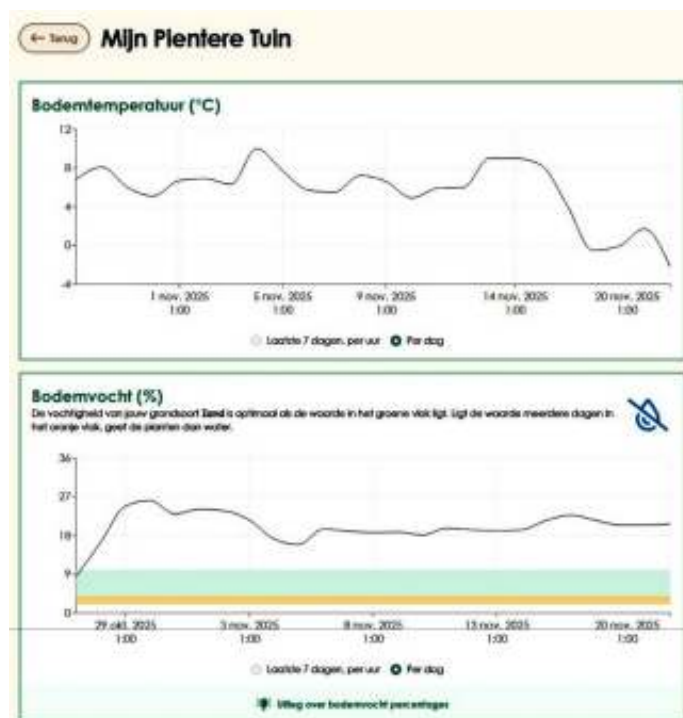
← Terug Mijn Plentere Tuin

Bodemtemperatuur (°C)

12
8
4
0
-4

1 nov. 2025 1:00
5 nov. 2025 1:00
9 nov. 2025 1:00
14 nov. 2025 1:00
20 nov. 2025 1:00

Laatste 7 dagen, per uur Per dag

Bodemvocht (%)

De vochtigheid van jouw grondsoort Zand is optimaal als de waarde in het groene vlak ligt. Ligt de waarde meerdere dagen in het oranje vlak, geef de planten dan water.

36
27
18
9
0

29 okt. 2025 1:00
3 nov. 2025 1:00
8 nov. 2025 1:00
13 nov. 2025 1:00
20 nov. 2025 1:00

Laatste 7 dagen, per uur Per dag

Uitleg over bodemvocht percentages